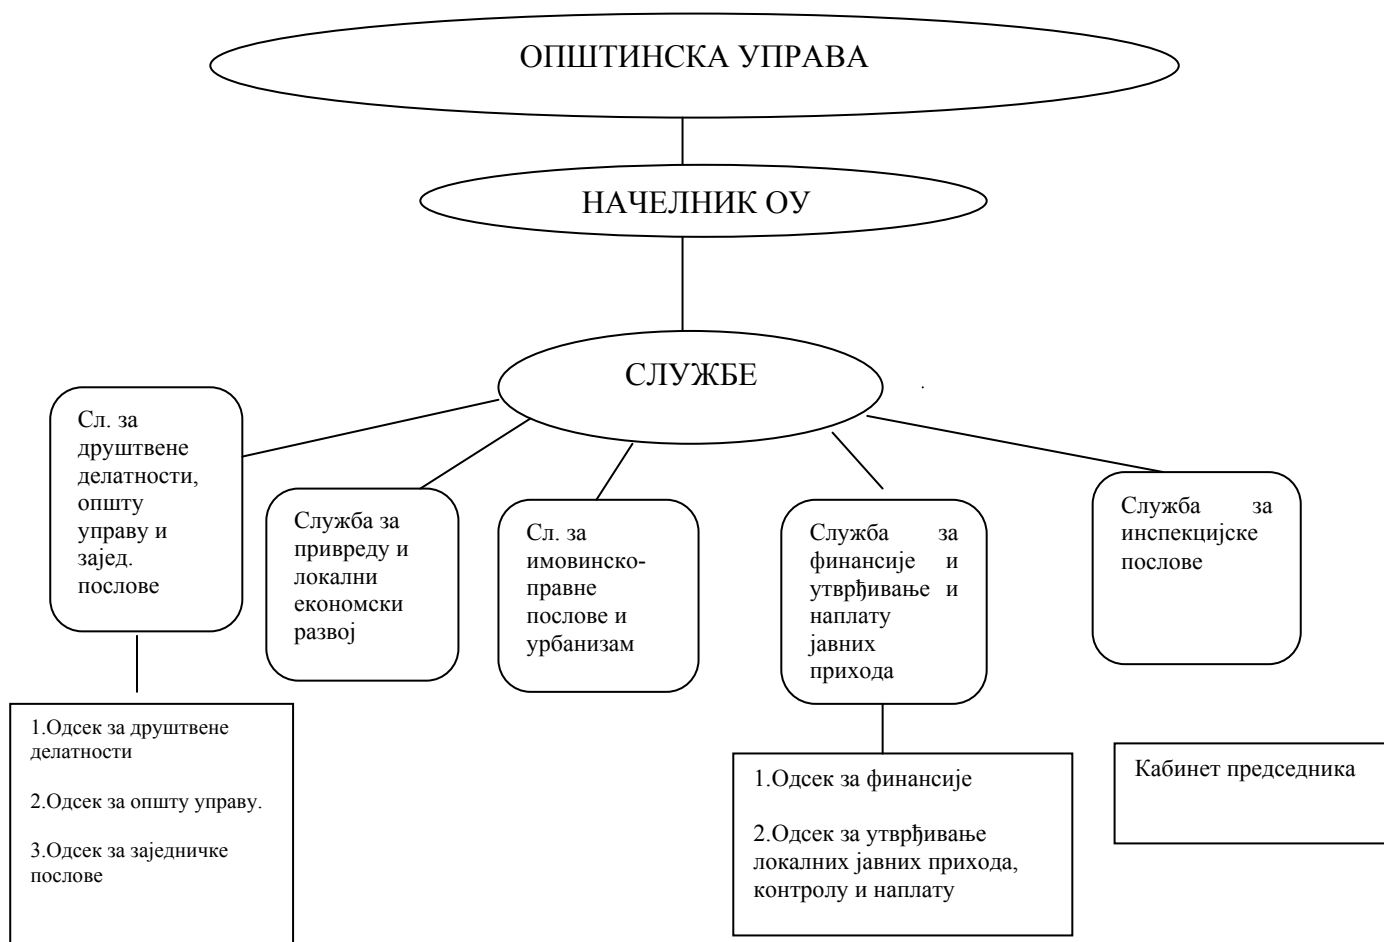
ОПШТИНСКА УПРАВА

НАЧЕЛНИК ОУ

СЛУЖБЕ

Сл. за друштвене делатности, општу управу и зајед. послове

Служба за привреду и локални економски развој

Сл. за имовинско-правне послове и урбанизам

Служба за финансије и утврђивање и наплату јавних прихода

Служба за инспекцијске послове

1.Одсек за друштвене делатности

2.Одсек за општу управу.

3.Одсек за заједничке послове

1.Одсек за финансије

2.Одсек за утврђивање локалних јавних прихода, контролу и наплату

Кабинет председника